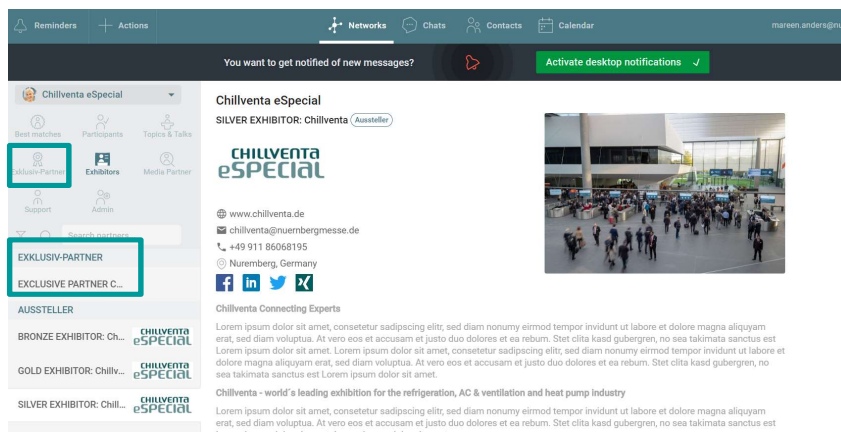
Reminders Actions Networks Chats Contacts Calendar mareen.anders@nu

You want to get notified of new messages? Activate desktop notifications ✓

Chillventa eSpecial

Best matches Participants Topics & Talks

Exklusiv-Partner Exhibitors Media Partner

Support Admin

Search partners

EXKLUSIV-PARTNER

EXCLUSIVE PARTNER C...

AUSSTELLER

BRONZE EXHIBITOR: Ch... CHILLVENTA eSPECIAL

GOLD EXHIBITOR: Chillv... CHILLVENTA eSPECIAL

SILVER EXHIBITOR: Chill... CHILLVENTA eSPECIAL

Chillventa eSpecial

SILVER EXHIBITOR: Chillventa Aussteller

CHILLVENTA eSPECIAL

www.chillventa.de

chillventa@nuernbergmesse.de

+49 911 86068195

Nuremberg, Germany

Chillventa Connecting Experts

Lorem ipsum dolor sit amet, consetetur sadipscing elitr, sed diam nonumy eirmod tempor invidunt ut labore et dolore magna aliquyam erat, sed diam voluptua. At vero eos et accusam et justo duo dolores et ea rebum. Stet clita kasd gubergren, no sea takimata sanctus est Lorem ipsum dolor sit amet. Lorem ipsum dolor sit amet, consetetur sadipscing elitr, sed diam nonumy eirmod tempor invidunt ut labore et dolore magna aliquyam erat, sed diam voluptua. At vero eos et accusam et justo duo dolores et ea rebum. Stet clita kasd gubergren, no sea takimata sanctus est Lorem ipsum dolor sit amet.

Chillventa - world´s leading exhibition for the refrigeration, AC & ventilation and heat pump industry

Lorem ipsum dolor sit amet, consetetur sadipscing elitr, sed diam nonumy eirmod tempor invidunt ut labore et dolore magna aliquyam erat, sed diam voluptua. At vero eos et accusam et justo duo dolores et ea rebum. Stet clita kasd gubergren, no sea takimata sanctus est